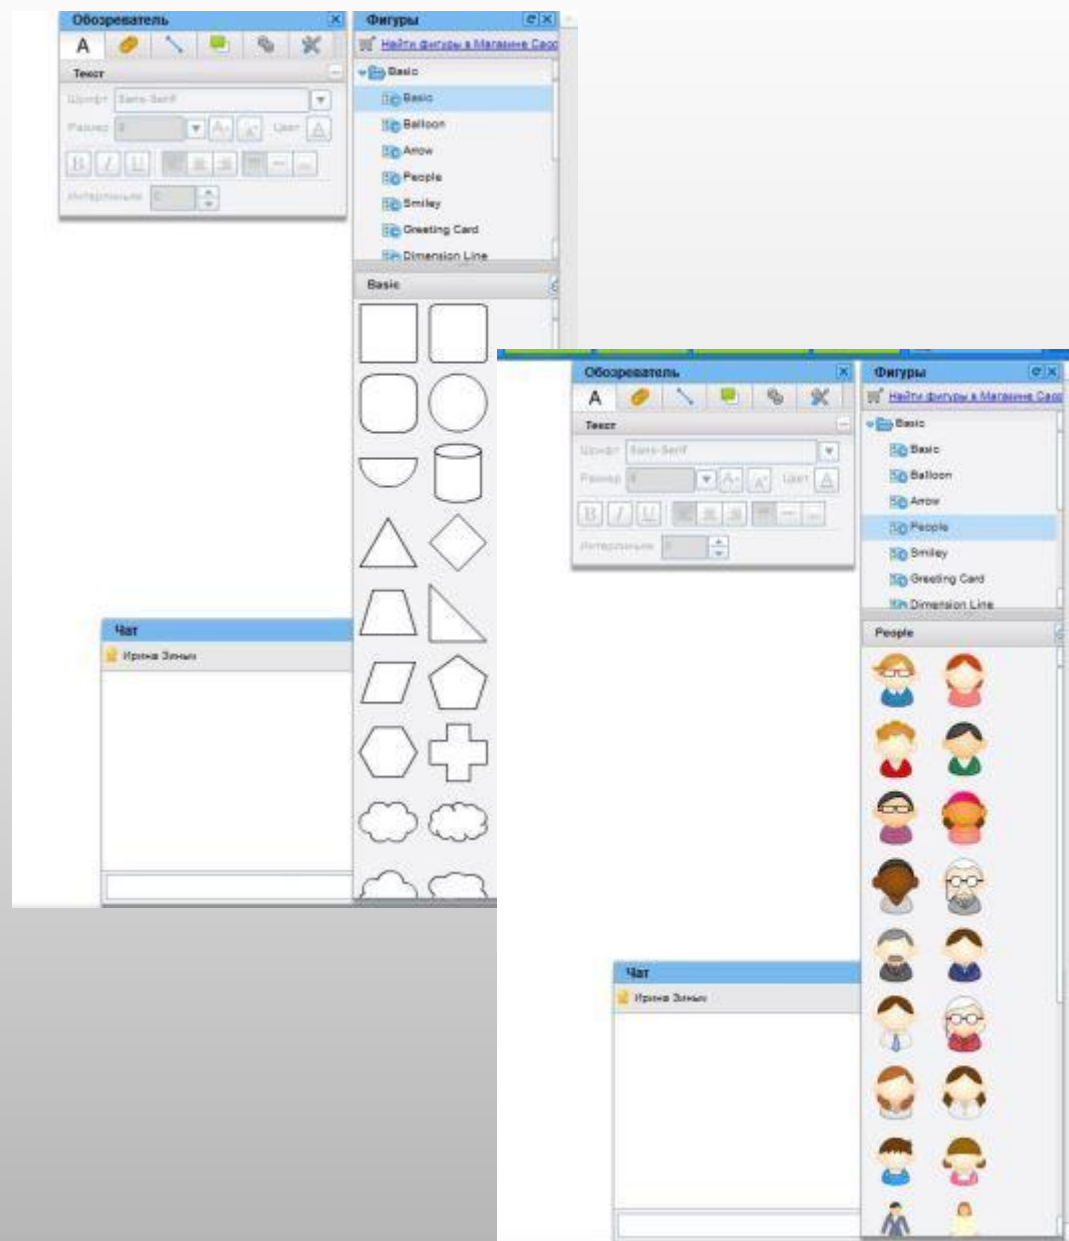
Обозреватель

A

Текст

Шрифт Sans-Serif

Размер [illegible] Цвет

B I U

Интервальная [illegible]

Фигуры

Найти фигуры в Магазине Cacoo

Basic

Basic

Balloon

Arrow

People

Smiley

Greeting Card

Dimension Line

Basic

Чат

Ирина Зиньк

Обозреватель

A

Текст

Шрифт Sans-Serif

Размер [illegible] Цвет

B I U

Интервальная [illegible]

Фигуры

Найти фигуры в Магазине Cacoo

Basic

Basic

Balloon

Arrow

People

Smiley

Greeting Card

Dimension Line

People

Чат

Ирина Зиньк